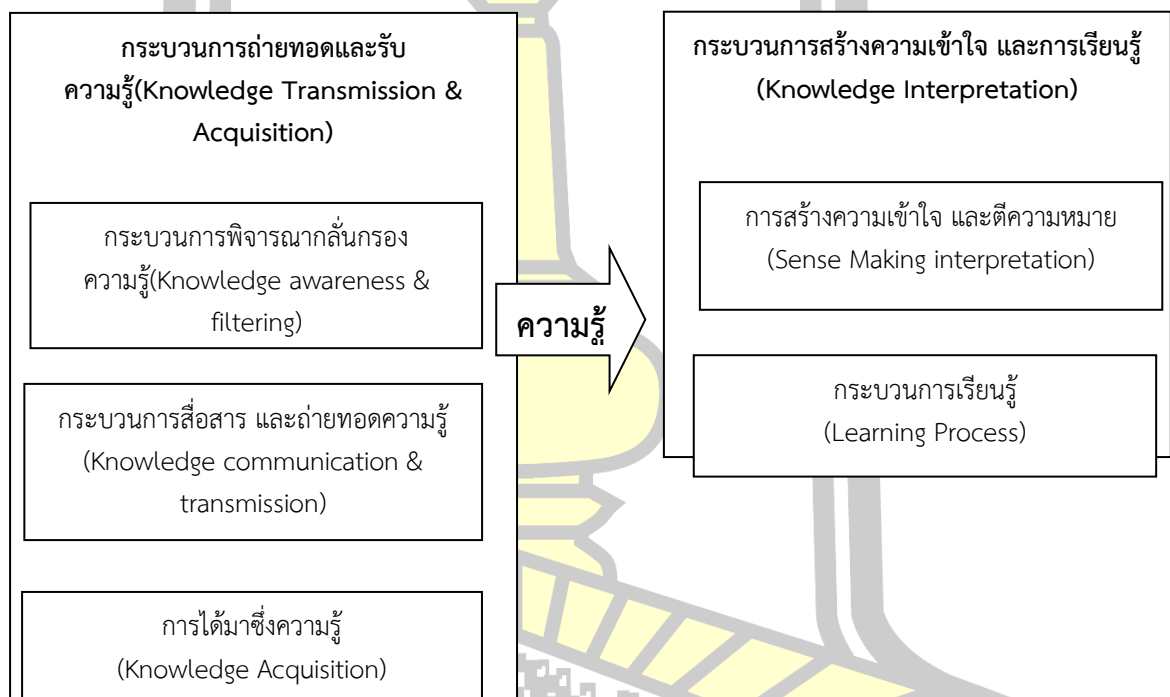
กระบวนการถ่ายทอดและรับความรู้(Knowledge Transmission & Acquisition)

กระบวนการพิจารณากลั่นกรองความรู้(Knowledge awareness & filtering)

กระบวนการสื่อสาร และถ่ายทอดความรู้ (Knowledge communication & transmission)

การได้มาซึ่งความรู้ (Knowledge Acquisition)

ความรู้

กระบวนการสร้างความเข้าใจ และการเรียนรู้ (Knowledge Interpretation)

การสร้างความเข้าใจ และตีความหมาย (Sense Making interpretation)

กระบวนการเรียนรู้ (Learning Process)